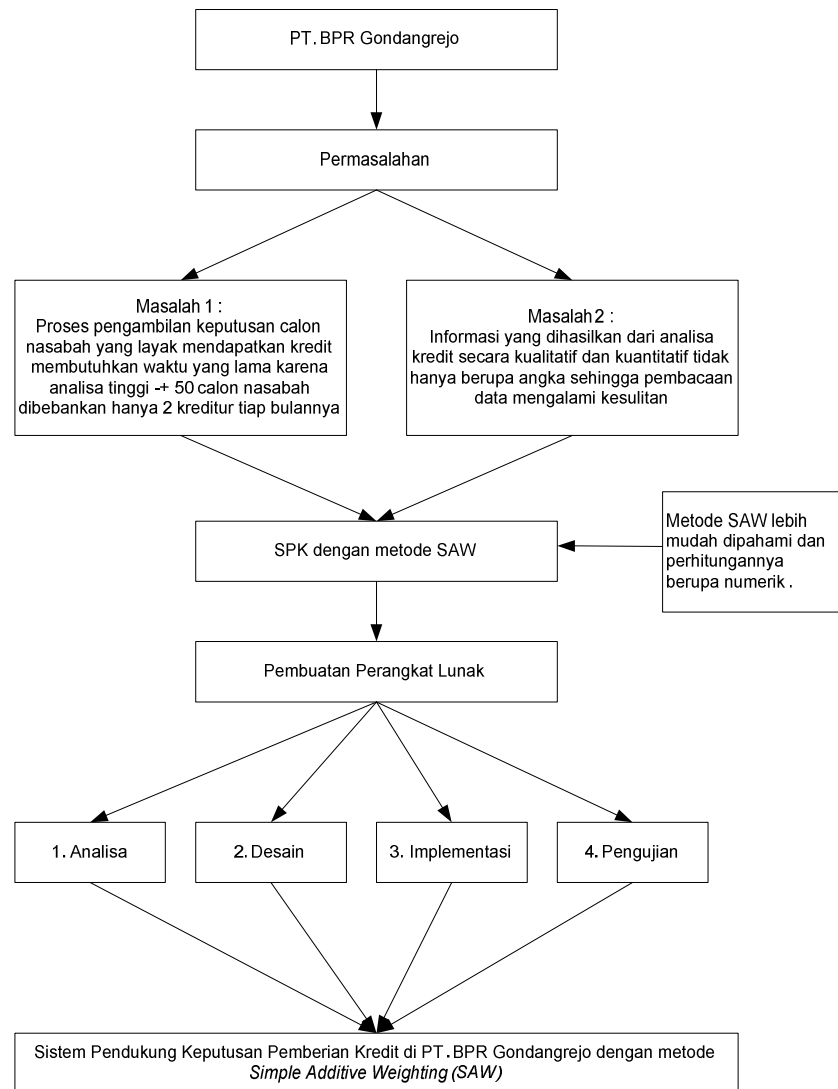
PT. BPR Gondangrejo

Permasalahan

Masalah 1 :
Proses pengambilan keputusan calon nasabah yang layak mendapatkan kredit membutuhkan waktu yang lama karena analisa tinggi -+ 50 calon nasabah dibebankan hanya 2 kreditur tiap bulannya

Masalah 2 :
Informasi yang dihasilkan dari analisa kredit secara kualitatif dan kuantitatif tidak hanya berupa angka sehingga pembacaan data mengalami kesulitan

SPK dengan metode SAW

Metode SAW lebih mudah dipahami dan perhitungannya berupa numerik .

Pembuatan Perangkat Lunak

1. Analisa

2. Desain

3. Implementasi

4. Pengujian

Sistem Pendukung Keputusan Pemberian Kredit di PT. BPR Gondangrejo dengan metode *Simple Additive Weighting (SAW)*